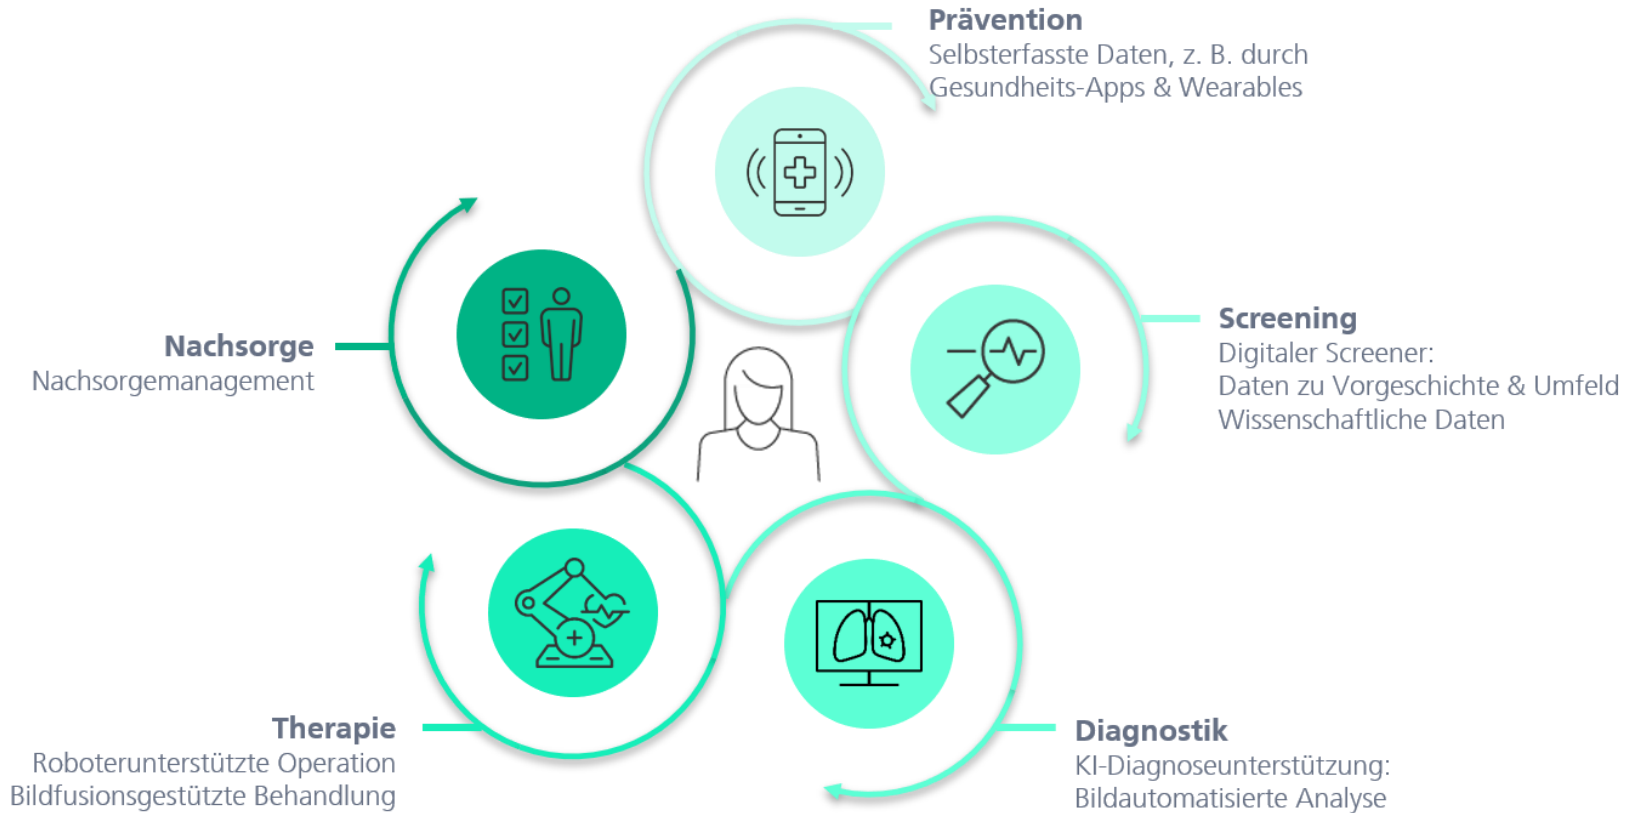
Prävention
Selbsterfasste Daten, z. B. durch Gesundheits-Apps & Wearables

Nachsorge
Nachsorgemanagement

Screening
Digitaler Screener:
Daten zu Vorgeschichte & Umfeld
Wissenschaftliche Daten

Therapie
Roboterunterstützte Operation
Bildfusionsgestützte Behandlung

Diagnostik
KI-Diagnoseunterstützung:
Bildautomatisierte Analyse